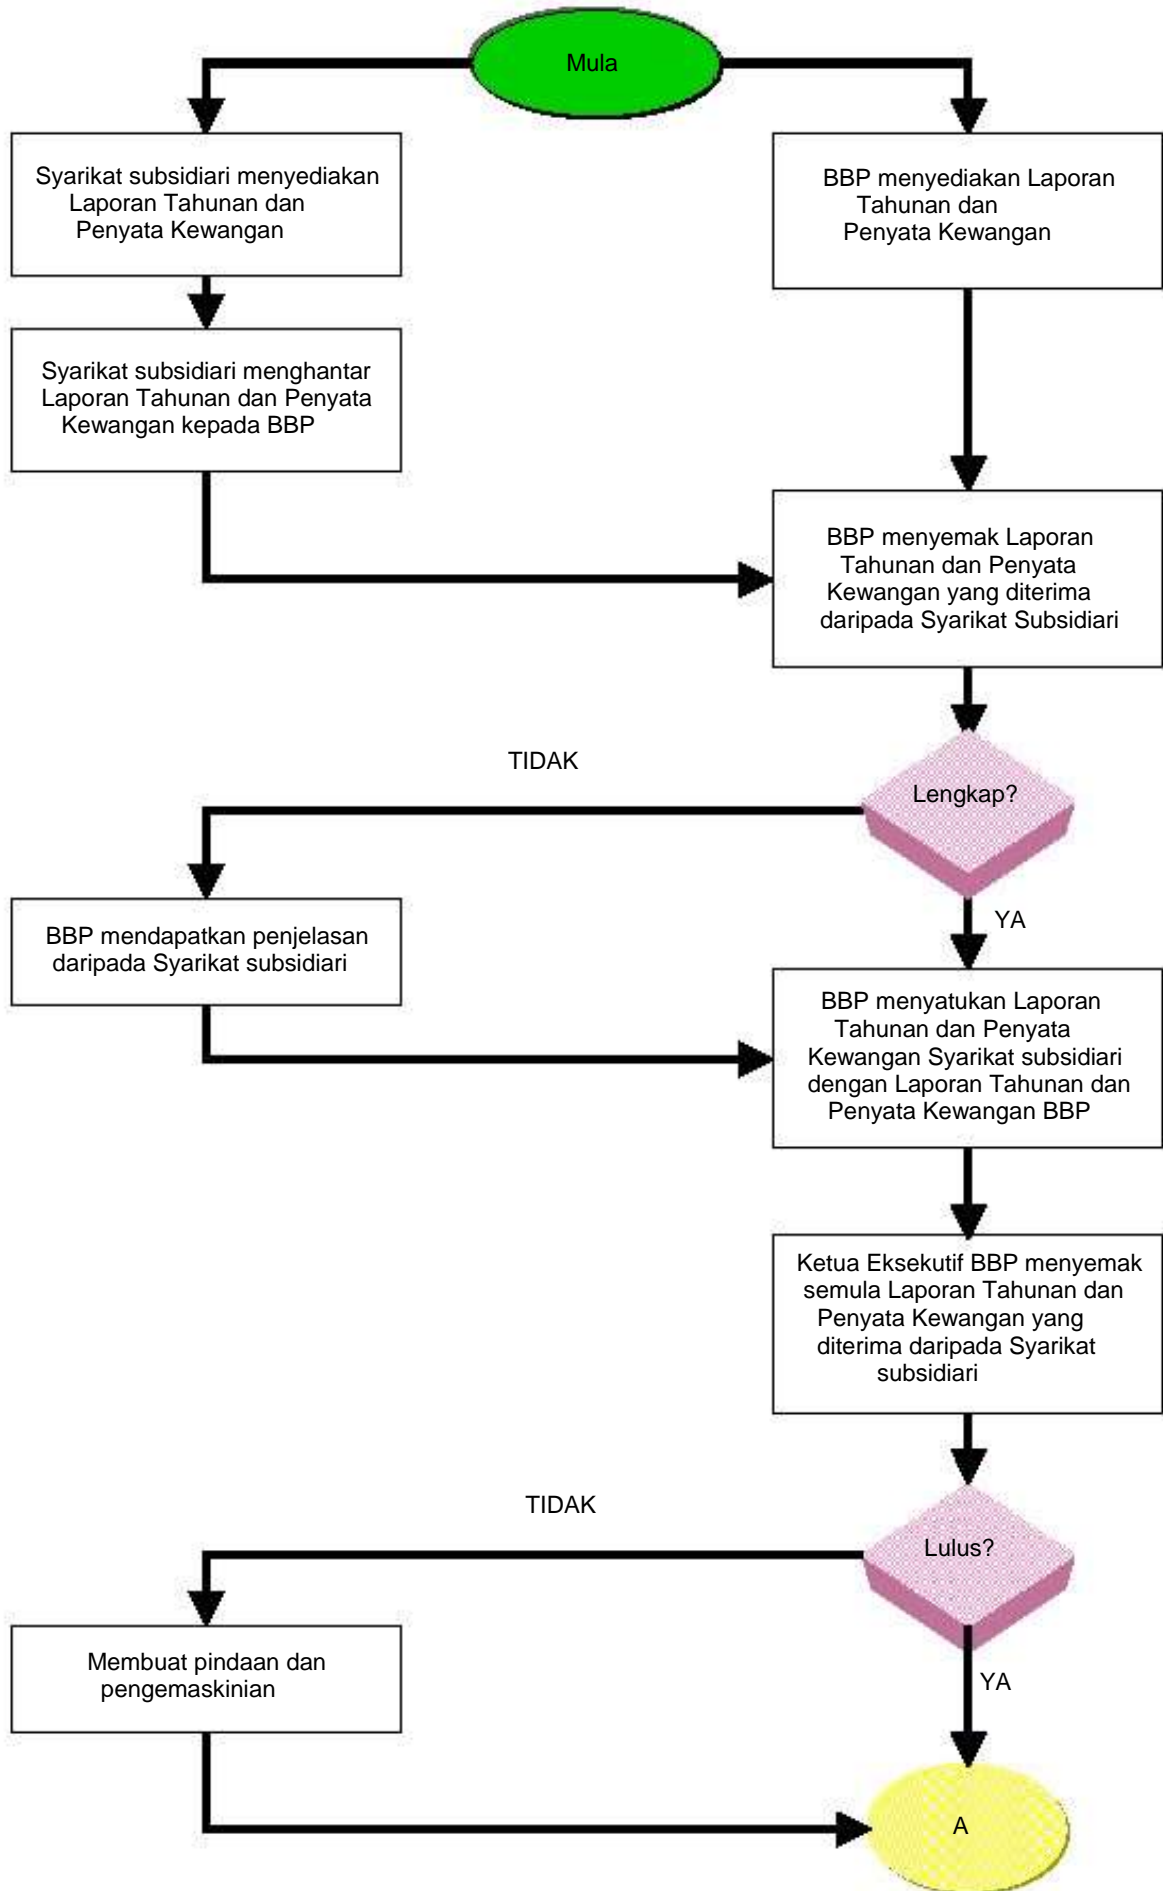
Mula

Syarikat subsidiari menyediakan Laporan Tahunan dan Penyata Kewangan

BBP menyediakan Laporan Tahunan dan Penyata Kewangan

Syarikat subsidiari menghantar Laporan Tahunan dan Penyata Kewangan kepada BBP

BBP menyemak Laporan Tahunan dan Penyata Kewangan yang diterima daripada Syarikat Subsidiari

TIDAK

Lengkap?

BBP mendapatkan penjelasan daripada Syarikat subsidiari

YA

BBP menyatukan Laporan Tahunan dan Penyata Kewangan Syarikat subsidiari dengan Laporan Tahunan dan Penyata Kewangan BBP

Ketua Eksekutif BBP menyemak semula Laporan Tahunan dan Penyata Kewangan yang diterima daripada Syarikat subsidiari

TIDAK

Lulus?

Membuat pindaan dan pengemaskinian

YA

A